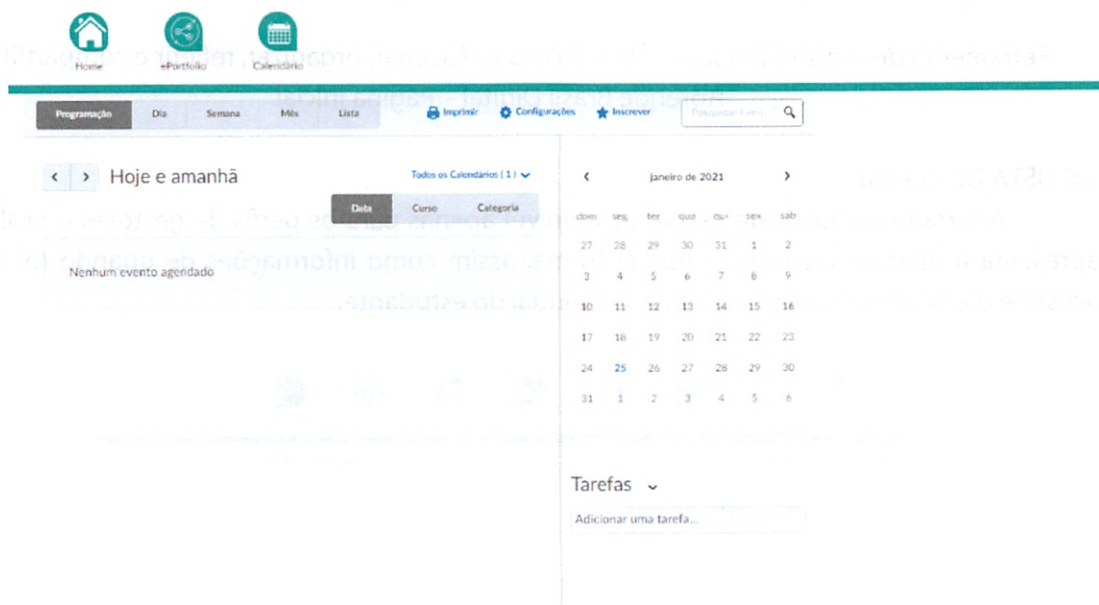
Home ePortfolio Calendário

Programação Dia Semana Mês Lista

Imprimir Configurações Inscrever Pesquisar Even

‹ › Hoje e amanhã

Todos os Calendários ( 1 )

Data Curso Categoria

Nenhum evento agendado

‹ janeiro de 2021 ›

| dom | seg | ter | qua | qui | sex | sab |
|---|---|---|---|---|---|---|
| 27 | 28 | 29 | 30 | 31 | 1 | 2 |
| 3 | 4 | 5 | 6 | 7 | 8 | 9 |
| 10 | 11 | 12 | 13 | 14 | 15 | 16 |
| 17 | 18 | 19 | 20 | 21 | 22 | 23 |
| 24 | 25 | 26 | 27 | 28 | 29 | 30 |
| 31 | 1 | 2 | 3 | 4 | 5 | 6 |

Tarefas

Adicionar uma tarefa...